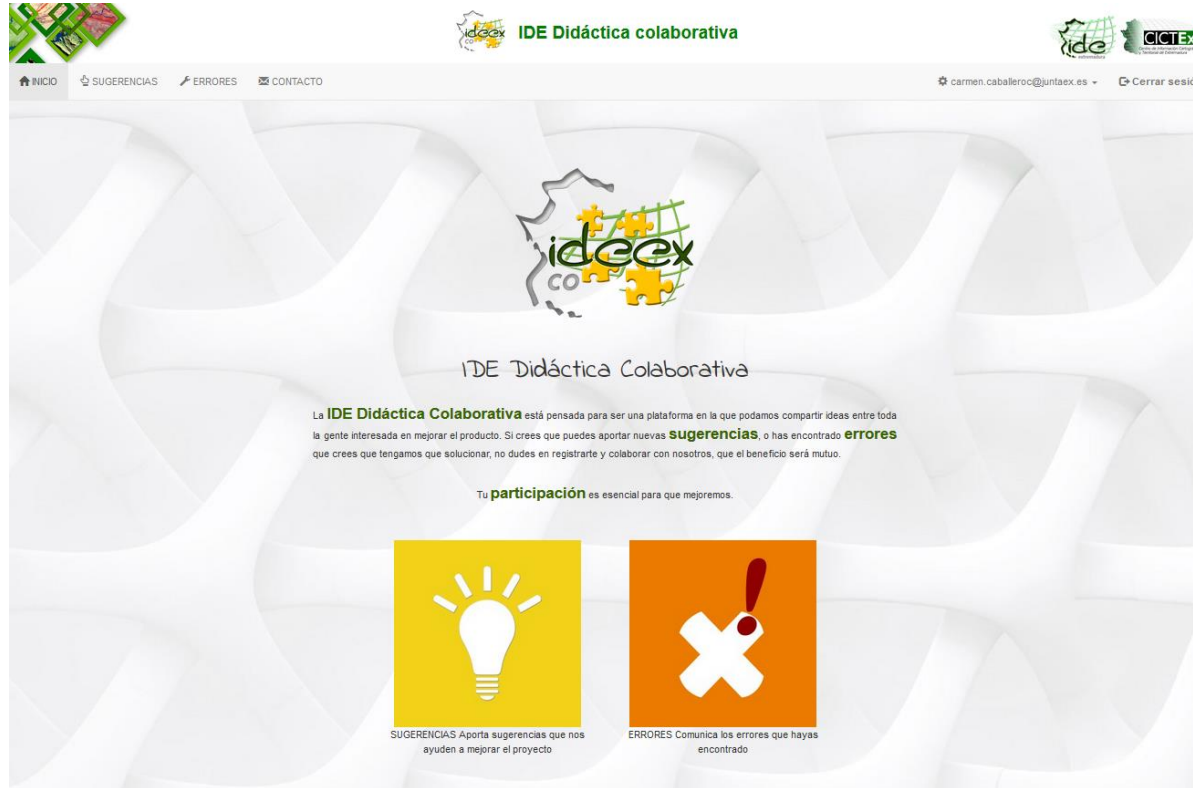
ideex co IDE Didáctica colaborativa

ide extremadura CICTEx Centro de Información Cartográfica y Territorial de Extremadura

INICIO SUGERENCIAS ERRORES CONTACTO

carmen.caballeroc@juntaex.es Cerrar sesi

ideex co

IDE Didáctica Colaborativa

La IDE Didáctica Colaborativa está pensada para ser una plataforma en la que podamos compartir ideas entre toda la gente interesada en mejorar el producto. Si crees que puedes aportar nuevas sugerencias, o has encontrado errores que crees que tengamos que solucionar, no dudes en registrarte y colaborar con nosotros, que el beneficio será mutuo.

Tu participación es esencial para que mejoremos.

SUGERENCIAS Aporta sugerencias que nos ayuden a mejorar el proyecto

ERRORES Comunica los errores que hayas encontrado